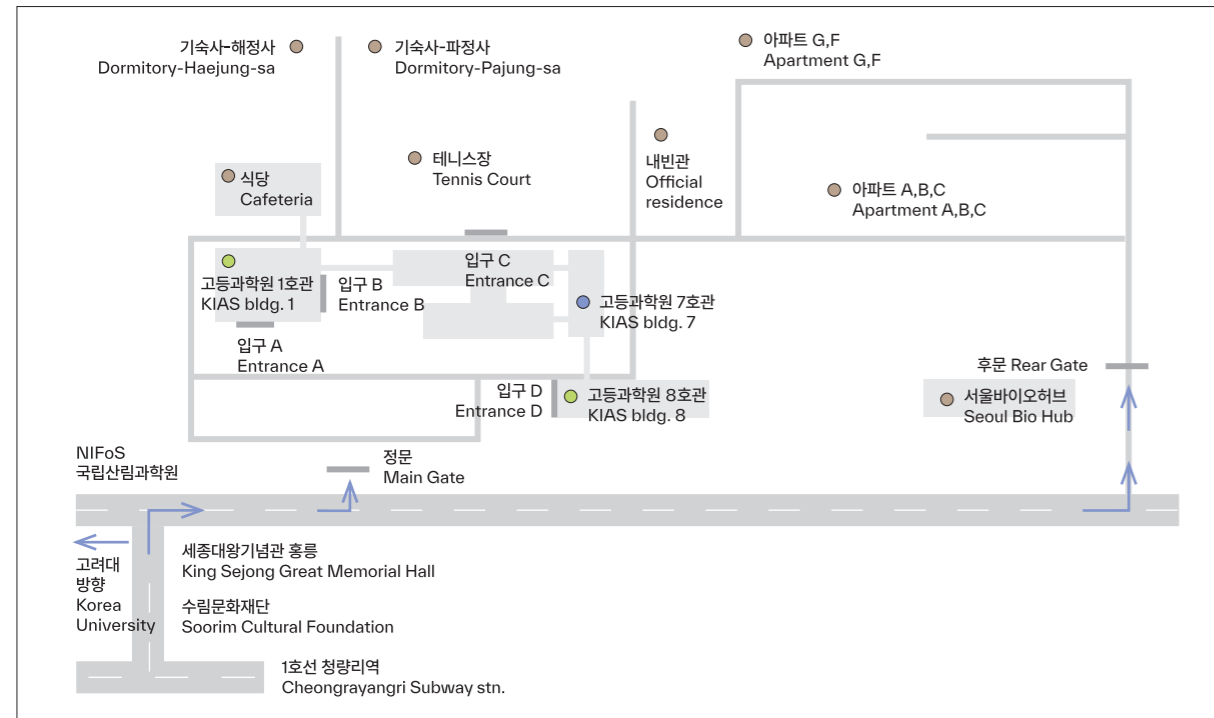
기숙사-해정사
Dormitory-Haejung-sa

기숙사-파정사
Dormitory-Pajung-sa

아파트 G,F
Apartment G,F

내빈관
Official residence

식당
Cafeteria

테니스장
Tennis Court

아파트 A,B,C
Apartment A,B,C

고등과학원 1호관
KIAS bldg. 1

입구 B
Entrance B

입구 C
Entrance C

고등과학원 7호관
KIAS bldg. 7

입구 A
Entrance A

입구 D
Entrance D

고등과학원 8호관
KIAS bldg. 8

후문 Rear Gate

서울바이오허브
Seoul Bio Hub

NIFoS
국립산림과학원

정문
Main Gate

고려대 방향
Korea University

세종대왕기념관 홍릉
King Sejong Great Memorial Hall

수림문화재단
Soorim Cultural Foundation

1호선 청량리역
Cheongrayangri Subway stn.